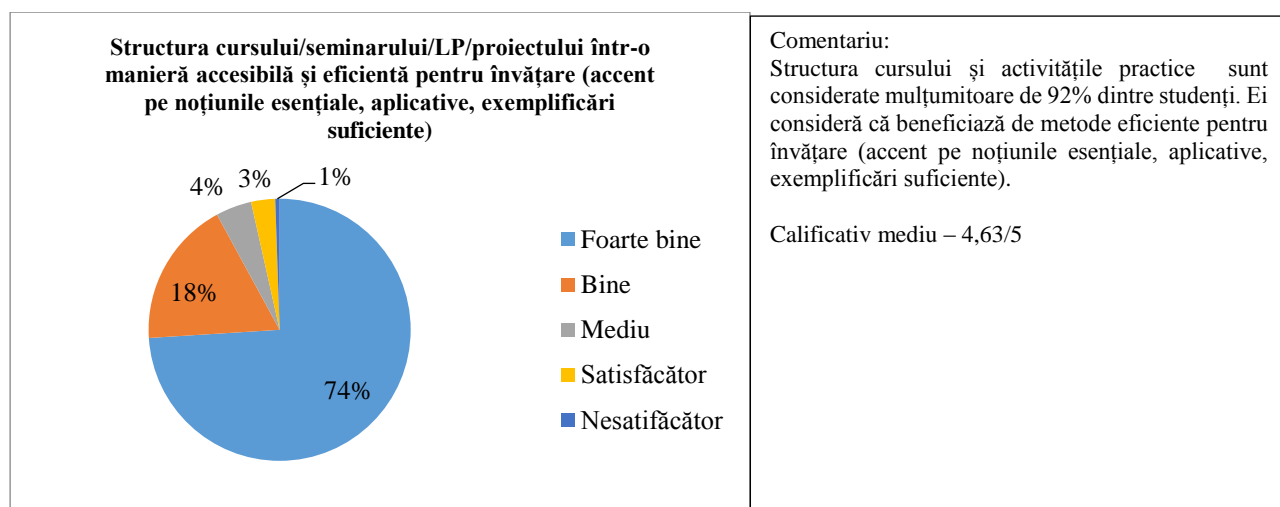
Structura cursului/seminarului/LP/proiectului într-o manieră accesibilă și eficientă pentru învățare (accent pe noțiunile esențiale, aplicative, exemplificări suficiente)

4%
3%
1%
18%
74%

Foarte bine
Bine
Mediu
Satisfăcător
Nesatifăcător

Comentariu:
Structura cursului și activitățile practice sunt considerate mulțumitoare de 92% dintre studenți. Ei consideră că beneficiază de metode eficiente pentru învățare (accent pe noțiunile esențiale, aplicative, exemplificări suficiente).

Calificativ mediu – 4,63/5